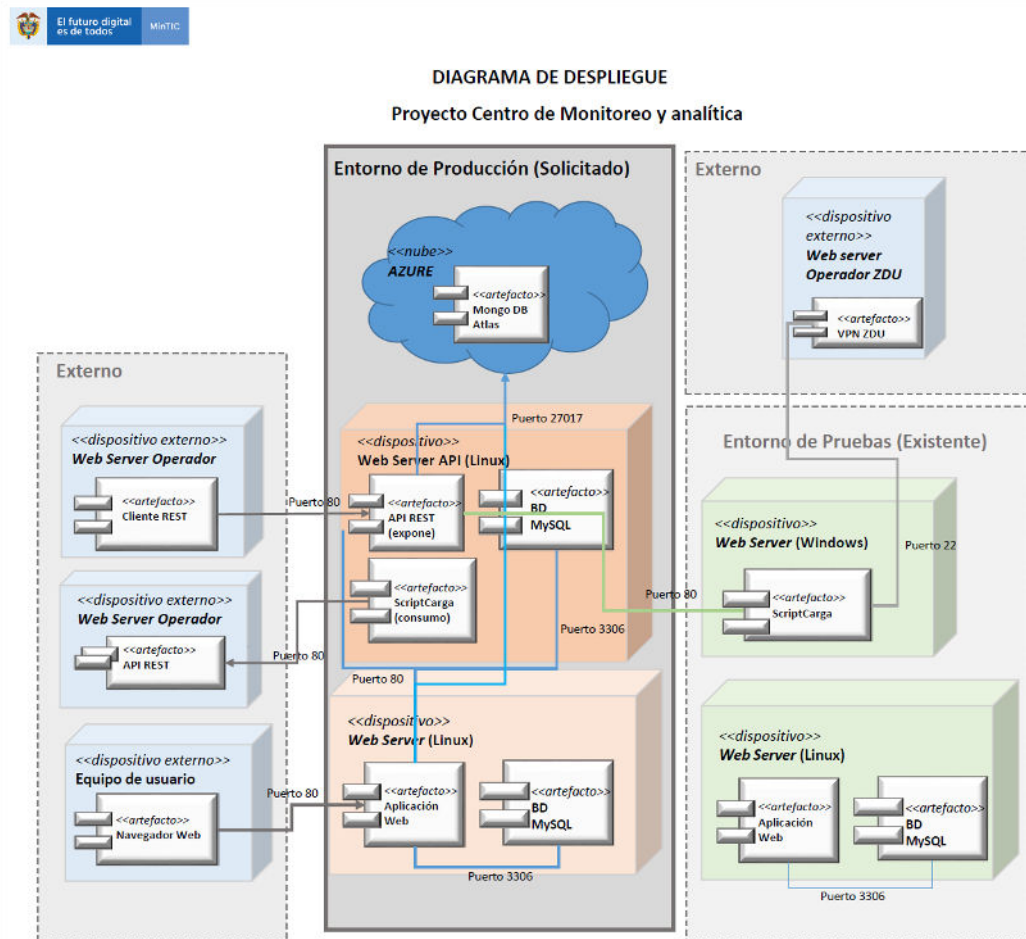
El futuro digital es de todos MinTIC

DIAGRAMA DE DESPLIEGUE

Proyecto Centro de Monitoreo y analítica

Entorno de Producción (Solicitado)

<<nube>>
AZURE

<<artefacto>>
Mongo DB Atlas

Puerto 27017

<<dispositivo>>
Web Server API (Linux)

<<artefacto>>
API REST (expone)

<<artefacto>>
BD MySQL

<<artefacto>>
ScriptCarga (consumo)

Puerto 3306

Puerto 80

<<dispositivo>>
Web Server (Linux)

<<artefacto>>
Aplicación Web

<<artefacto>>
BD MySQL

Puerto 3306

Externo

<<dispositivo externo>>
Web Server Operador

<<artefacto>>
Cliente REST

Puerto 80

<<dispositivo externo>>
Web Server Operador

<<artefacto>>
API REST

Puerto 80

<<dispositivo externo>>
Equipo de usuario

<<artefacto>>
Navegador Web

Puerto 80

Externo

<<dispositivo externo>>
Web server Operador ZDU

<<artefacto>>
VPN ZDU

Entorno de Pruebas (Existente)

<<dispositivo>>
Web Server (Windows)

Puerto 22

Puerto 80

<<artefacto>>
ScriptCarga

<<dispositivo>>
Web Server (Linux)

<<artefacto>>
Aplicación Web

<<artefacto>>
BD MySQL

Puerto 3306